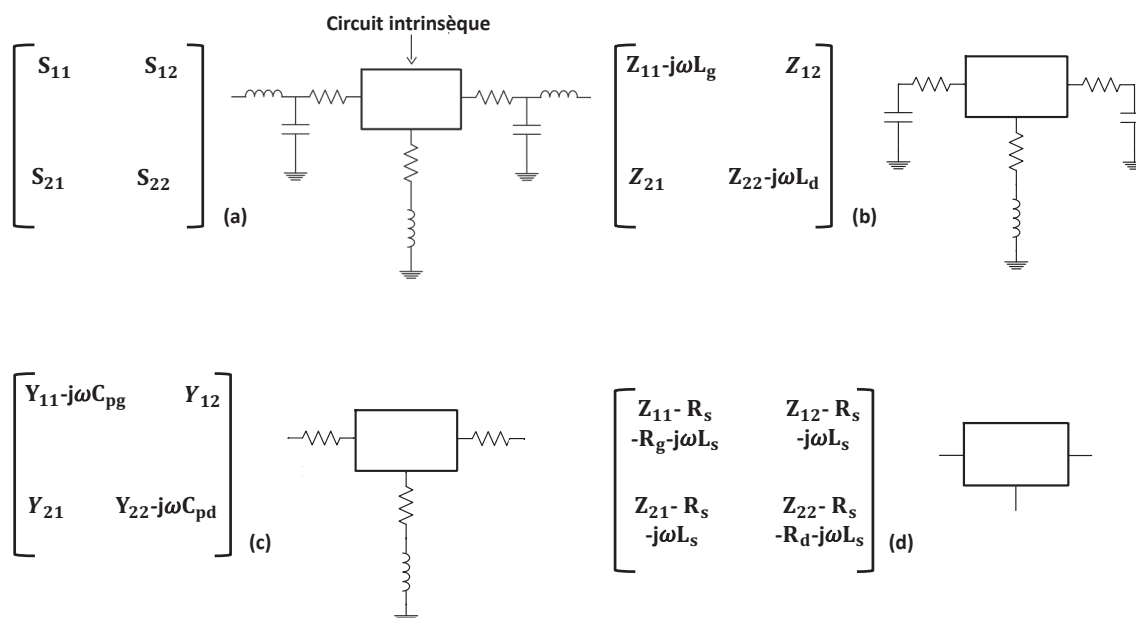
Circuit intrinsèque

$\begin{bmatrix} S_{11} & S_{12} \\ S_{21} & S_{22} \end{bmatrix}$ (a)

$\begin{bmatrix} Z_{11}\text{-}j\omega L_g & Z_{12} \\ Z_{21} & Z_{22}\text{-}j\omega L_d \end{bmatrix}$ (b)

$\begin{bmatrix} Y_{11}\text{-}j\omega C_{pg} & Y_{12} \\ Y_{21} & Y_{22}\text{-}j\omega C_{pd} \end{bmatrix}$ (c)

$\begin{bmatrix} Z_{11}\text{- }R_s \text{ -}R_g\text{-}j\omega L_s & Z_{12}\text{- }R_s \text{ -}j\omega L_s \\ Z_{21}\text{- }R_s \text{ -}j\omega L_s & Z_{22}\text{- }R_s \text{ -}R_d\text{-}j\omega L_s \end{bmatrix}$ (d)